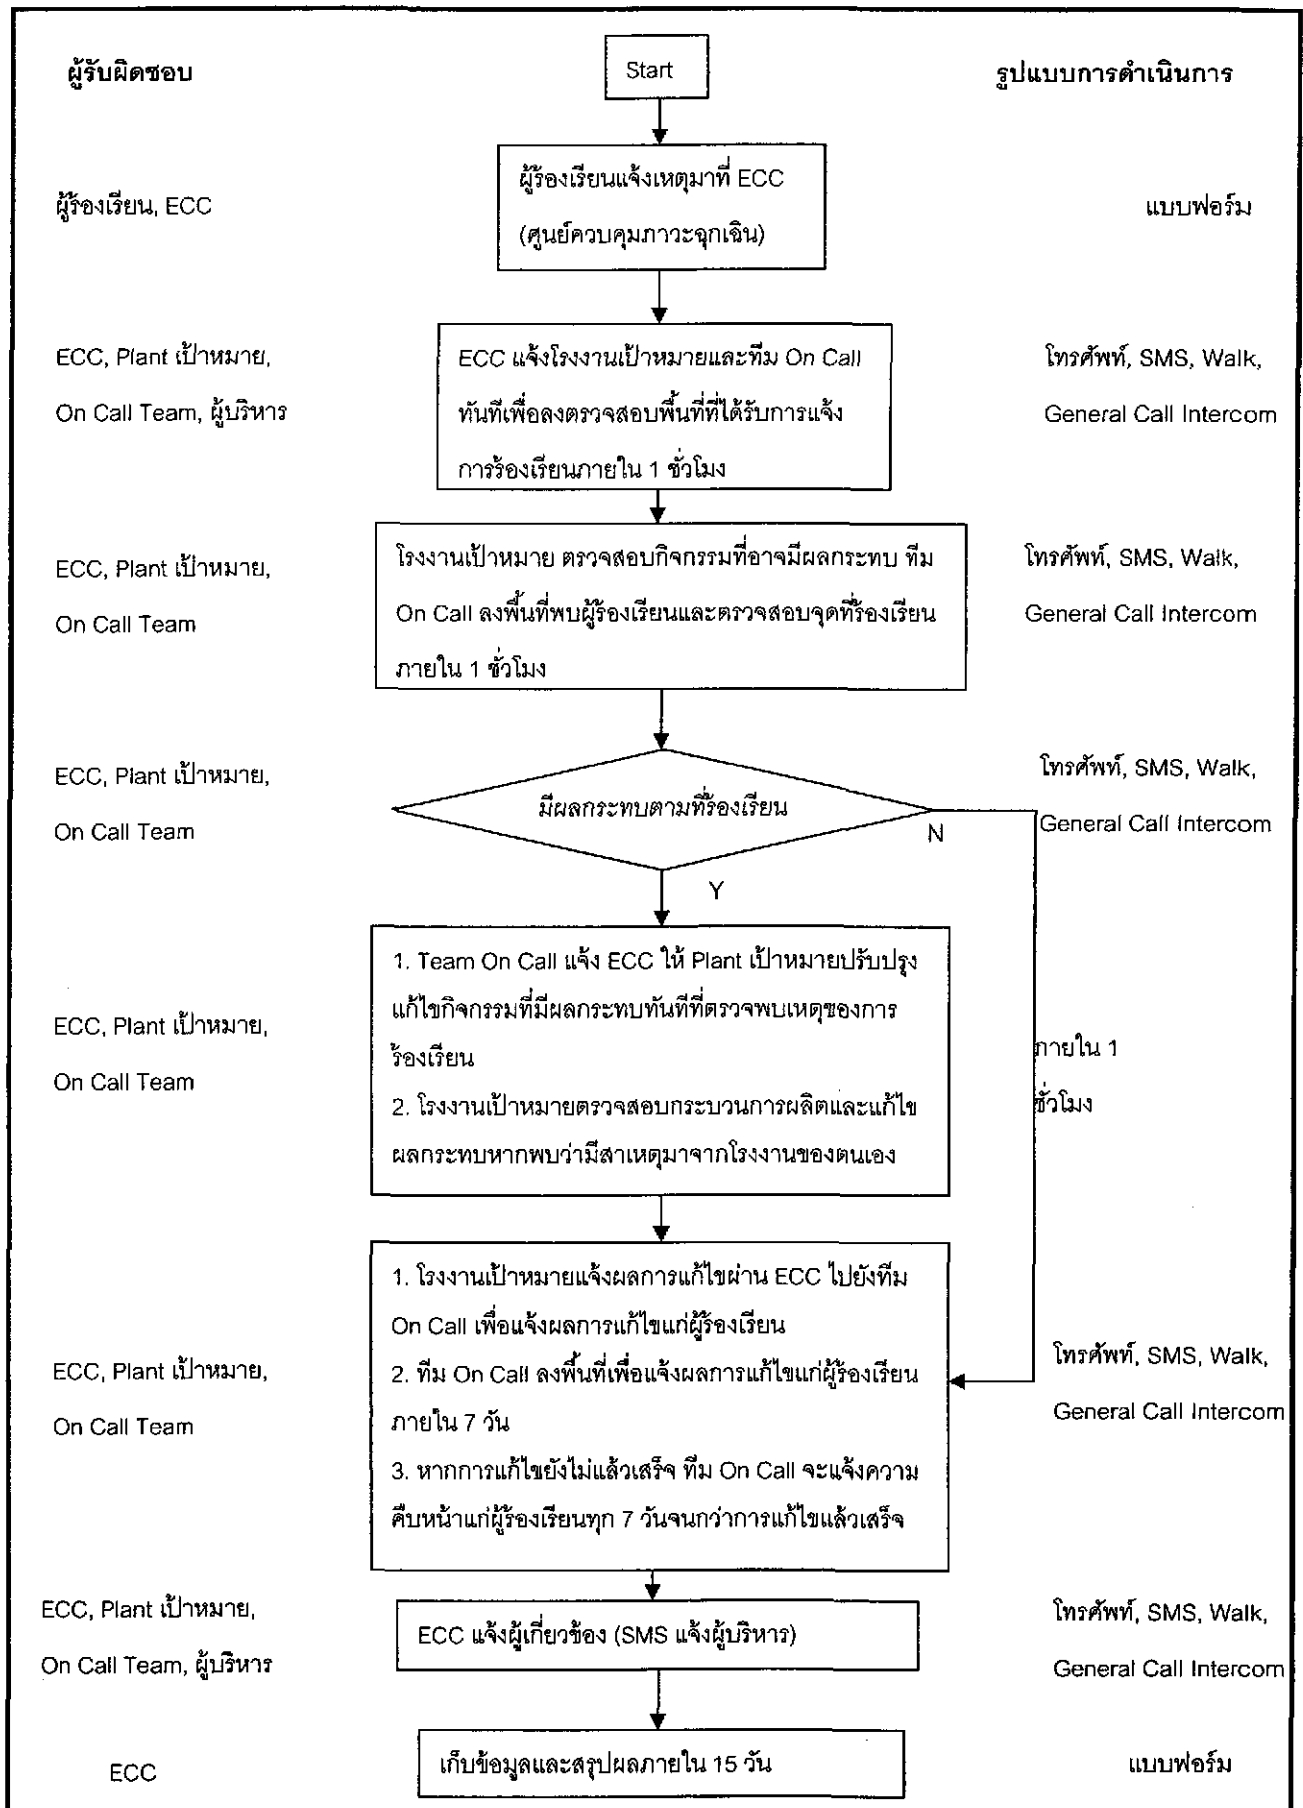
ผู้รับผิดชอบ

Start

รูปแบบการดำเนินการ

ผู้ร้องเรียน, ECC

ผู้ร้องเรียนแจ้งเหตุมาที่ ECC (ศูนย์ควบคุมภาวะฉุกเฉิน)

แบบฟอร์ม

ECC, Plant เป้าหมาย, On Call Team, ผู้บริหาร

ECC แจ้งโรงงานเป้าหมายและทีม On Call ทันทีเพื่อลงตรวจสอบพื้นที่ที่ได้รับการแจ้งการร้องเรียนภายใน 1 ชั่วโมง

โทรศัพท์, SMS, Walk, General Call Intercom

ECC, Plant เป้าหมาย, On Call Team

โรงงานเป้าหมาย ตรวจสอบกิจกรรมที่อาจมีผลกระทบ ทีม On Call ลงพื้นที่พบผู้ร้องเรียนและตรวจสอบจุดที่ร้องเรียนภายใน 1 ชั่วโมง

โทรศัพท์, SMS, Walk, General Call Intercom

ECC, Plant เป้าหมาย, On Call Team

มีผลกระทบตามที่ร้องเรียน

N

โทรศัพท์, SMS, Walk, General Call Intercom

Y

ECC, Plant เป้าหมาย, On Call Team

1. Team On Call แจ้ง ECC ให้ Plant เป้าหมายปรับปรุงแก้ไขกิจกรรมที่มีผลกระทบทันทีที่ตรวจพบเหตุของการร้องเรียน
2. โรงงานเป้าหมายตรวจสอบกระบวนการผลิตและแก้ไขผลกระทบหากพบว่ามีสาเหตุมาจากโรงงานของตนเอง

ภายใน 1 ชั่วโมง

ECC, Plant เป้าหมาย, On Call Team

1. โรงงานเป้าหมายแจ้งผลการแก้ไขผ่าน ECC ไปยังทีม On Call เพื่อแจ้งผลการแก้ไขแก่ผู้ร้องเรียน
2. ทีม On Call ลงพื้นที่เพื่อแจ้งผลการแก้ไขแก่ผู้ร้องเรียนภายใน 7 วัน
3. หากการแก้ไขยังไม่แล้วเสร็จ ทีม On Call จะแจ้งความคืบหน้าแก่ผู้ร้องเรียนทุก 7 วันจนกว่าการแก้ไขแล้วเสร็จ

โทรศัพท์, SMS, Walk, General Call Intercom

ECC, Plant เป้าหมาย, On Call Team, ผู้บริหาร

ECC แจ้งผู้เกี่ยวข้อง (SMS แจ้งผู้บริหาร)

โทรศัพท์, SMS, Walk, General Call Intercom

ECC

เก็บข้อมูลและสรุปผลภายใน 15 วัน

แบบฟอร์ม